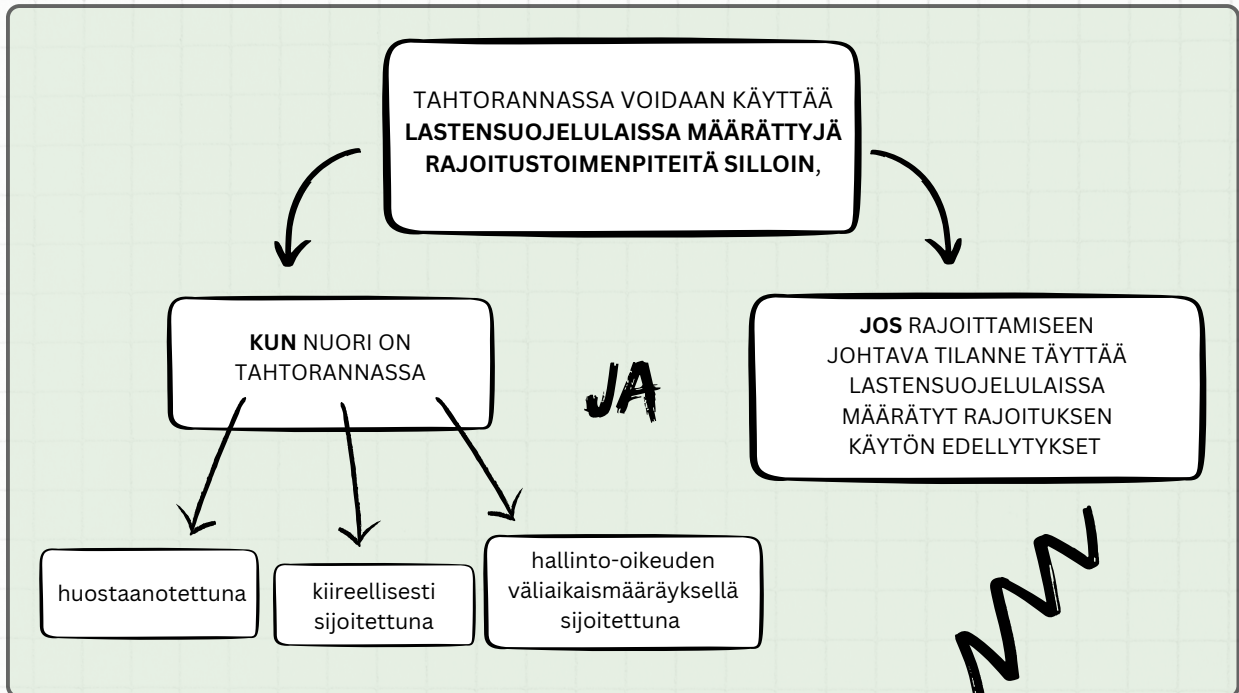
TAHTORANNASSA VOIDAAN KÄYTTÄÄ **LASTENSUOJELULAISSA MÄÄRÄTTYJÄ RAJOITUSTOIMENPITEITÄ SILLOIN**,

**KUN** NUORI ON TAHTORANNASSA

JA

**JOS** RAJOITTAMISEEN JOHTAVA TILANNE TÄYTTÄÄ LASTENSUOJELULAISSA MÄÄRÄTYT RAJOITUKSEN KÄYTÖN EDELLYTYKSET

huostaanotettuna

kiireellisesti sijoitettuna

hallinto-oikeuden väliaikaismääräyksellä sijoitettuna